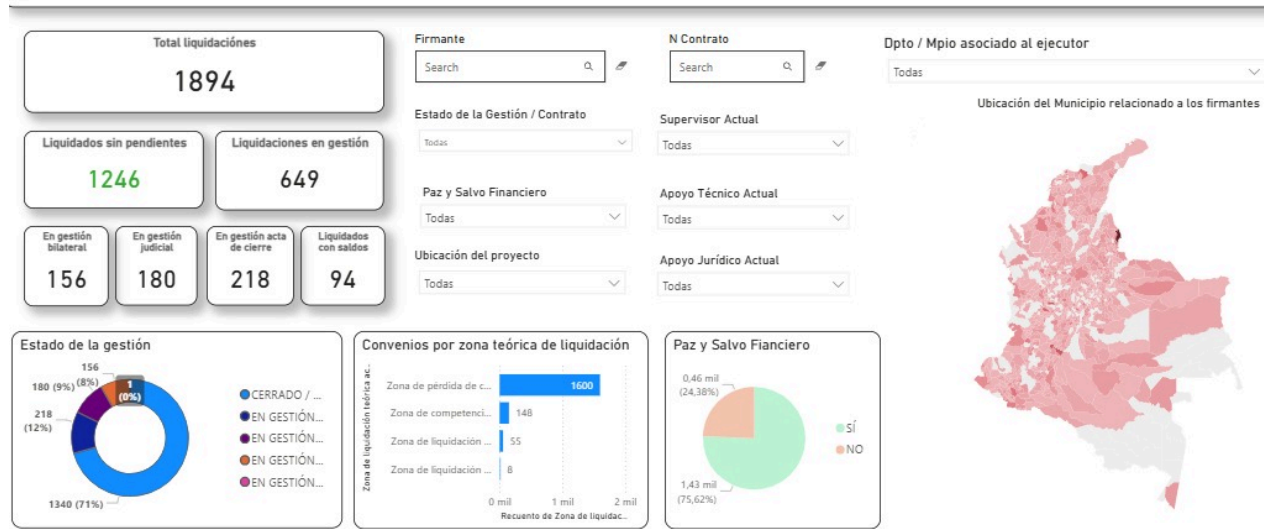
Total liquidaciónes
1894

Liquidados sin pendientes
1246

Liquidaciones en gestión
649

En gestión bilateral
156

En gestión judicial
180

En gestión acta de cierre
218

Liquidados con saldos
94

Firmante
Search

N Contrato
Search

Dpto / Mpio asociado al ejecutor
Todas

Estado de la Gestión / Contrato
Todas

Supervisor Actual
Todas

Paz y Salvo Financiero
Todas

Apoyo Técnico Actual
Todas

Ubicación del proyecto
Todas

Apoyo Jurídico Actual
Todas

Ubicación del Municipio relacionado a los firmantes

Estado de la gestión
156 (8%)
180 (9%)
1 (0%)
218 (12%)
1340 (71%)
CERRADO / ...
EN GESTIÓN...
EN GESTIÓN...
EN GESTIÓN...
EN GESTIÓN...

Convenios por zona teórica de liquidación
Zona de liquidación teórica ac...
Zona de pérdida de c... 1600
Zona de competenci... 148
Zona de liquidación ... 55
Zona de liquidación ... 8
0 mil 1 mil 2 mil
Recuento de Zona de liquidac...

Paz y Salvo Fianciero
0,46 mil (24,38%)
1,43 mil (75,62%)
SÍ
NO